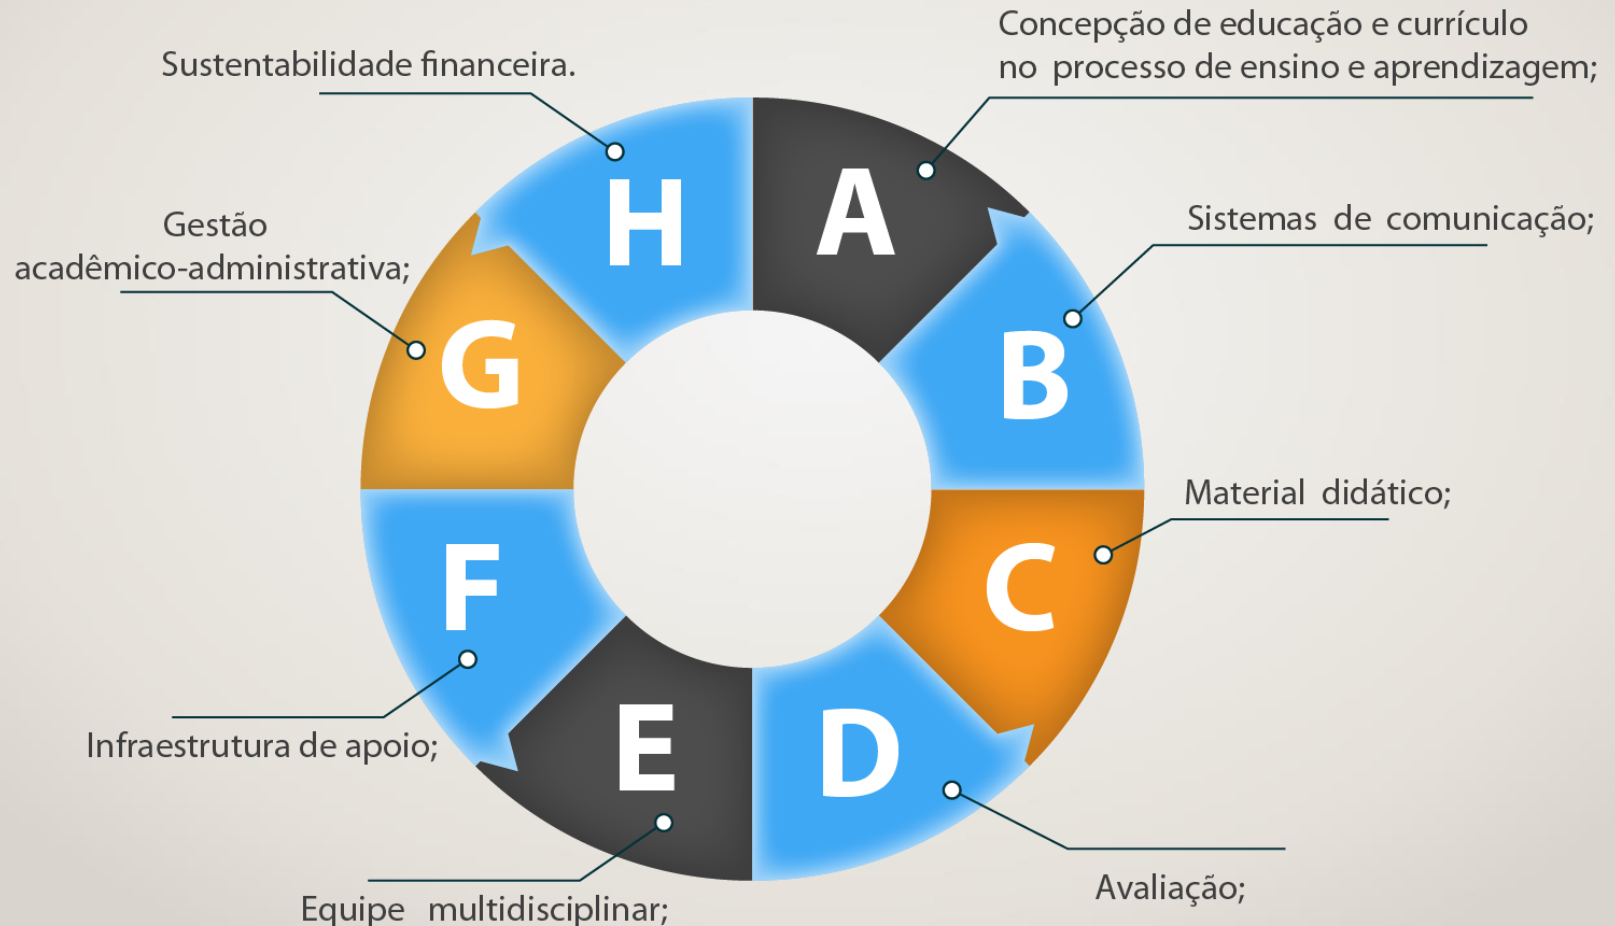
Sustentabilidade financeira.

Concepção de educação e currículo no processo de ensino e aprendizagem;

H

A

Gestão acadêmico-administrativa;

Sistemas de comunicação;

G

B

Material didático;

F

C

Infraestrutura de apoio;

E

D

Equipe multidisciplinar;

Avaliação;